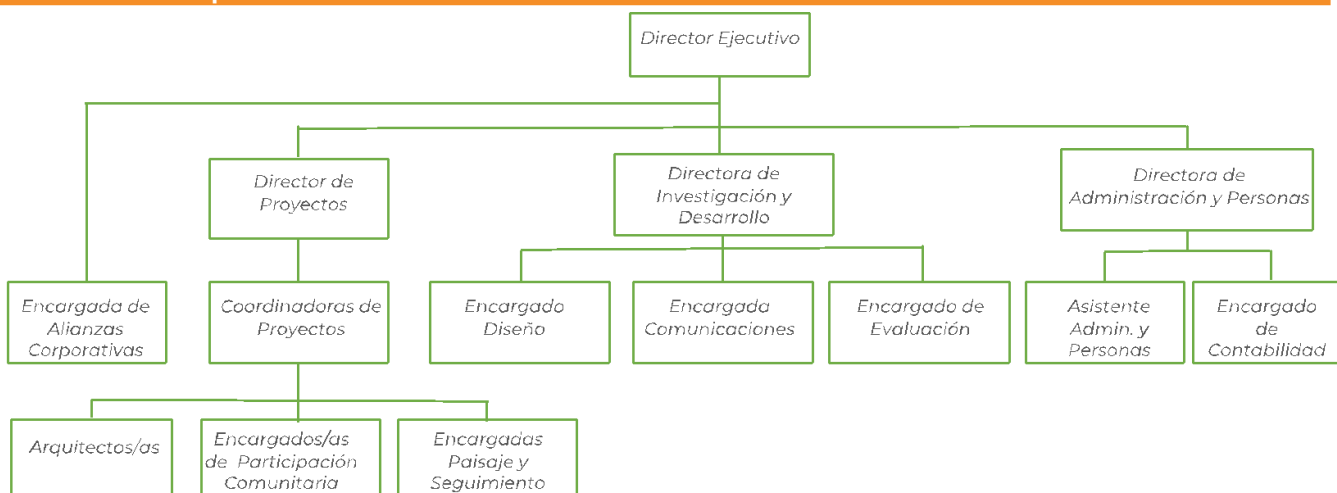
Director Ejecutivo

Director de Proyectos

Directora de Investigación y Desarrollo

Directora de Administración y Personas

Encargada de Alianzas Corporativas

Coordinadoras de Proyectos

Encargado Diseño

Encargada Comunicaciones

Encargado de Evaluación

Asistente Admin. y Personas

Encargado de Contabilidad

Arquitectos/as

Encargados/as de Participación Comunitaria

Encargadas Paisaje y Seguimiento